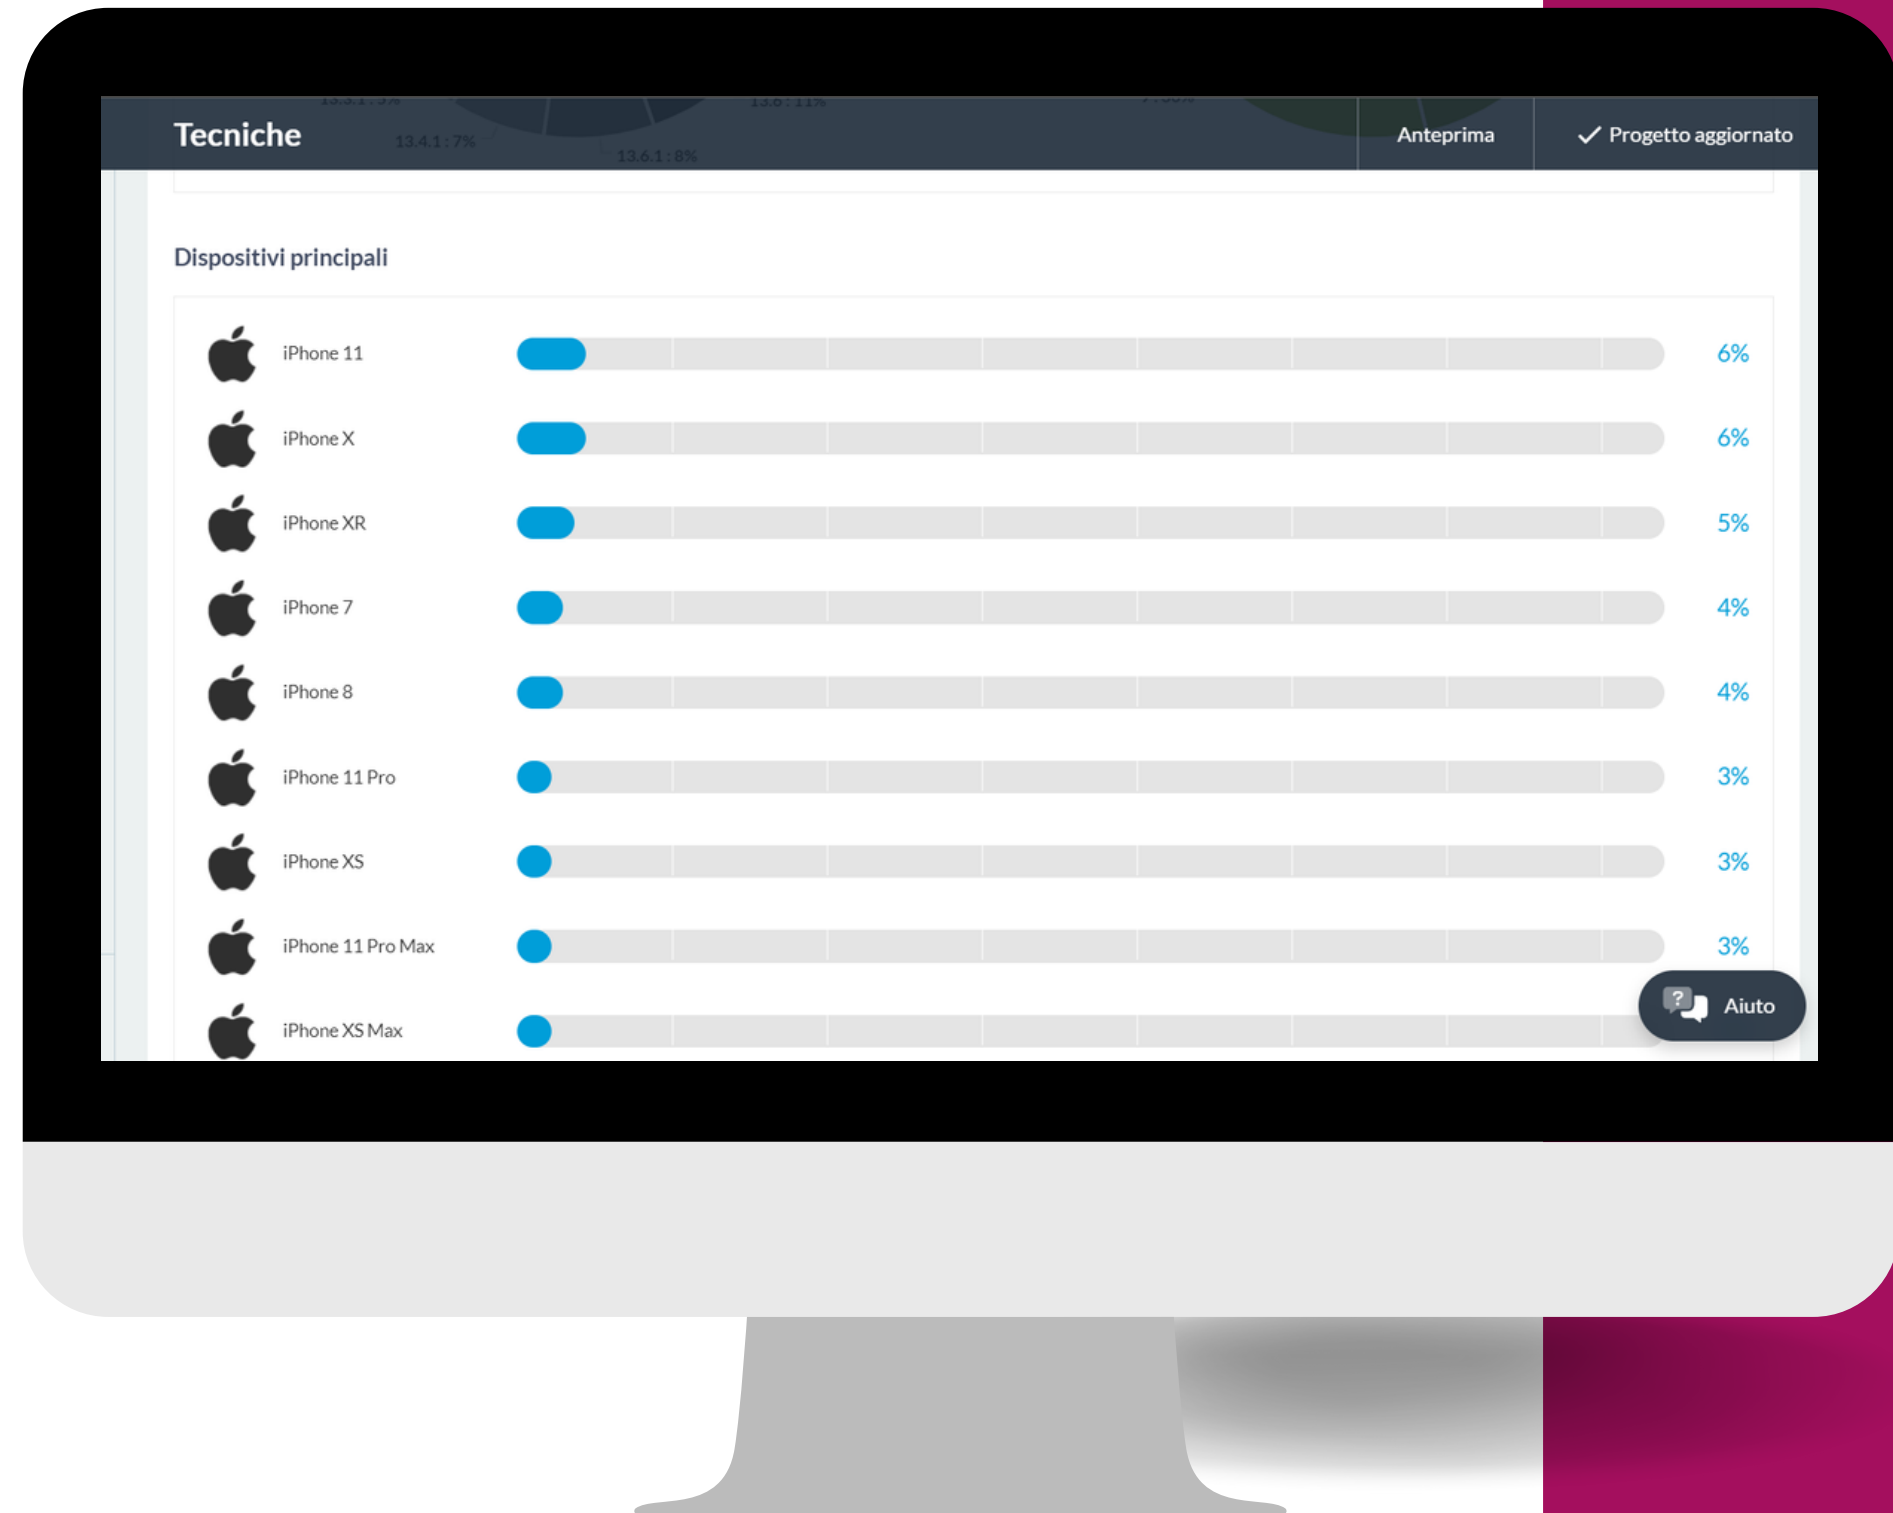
Tecniche

13.4.1 : 7%

13.6 : 11%

13.6.1 : 8%

Anteprima

✓ Progetto aggiornato

Dispositivi principali

| | | |
|---|---|---|
| iPhone 11 | | 6% |
| iPhone X | | 6% |
| iPhone XR | | 5% |
| iPhone 7 | | 4% |
| iPhone 8 | | 4% |
| iPhone 11 Pro | | 3% |
| iPhone XS | | 3% |
| iPhone 11 Pro Max | | 3% |
| iPhone XS Max | | |

Aiuto